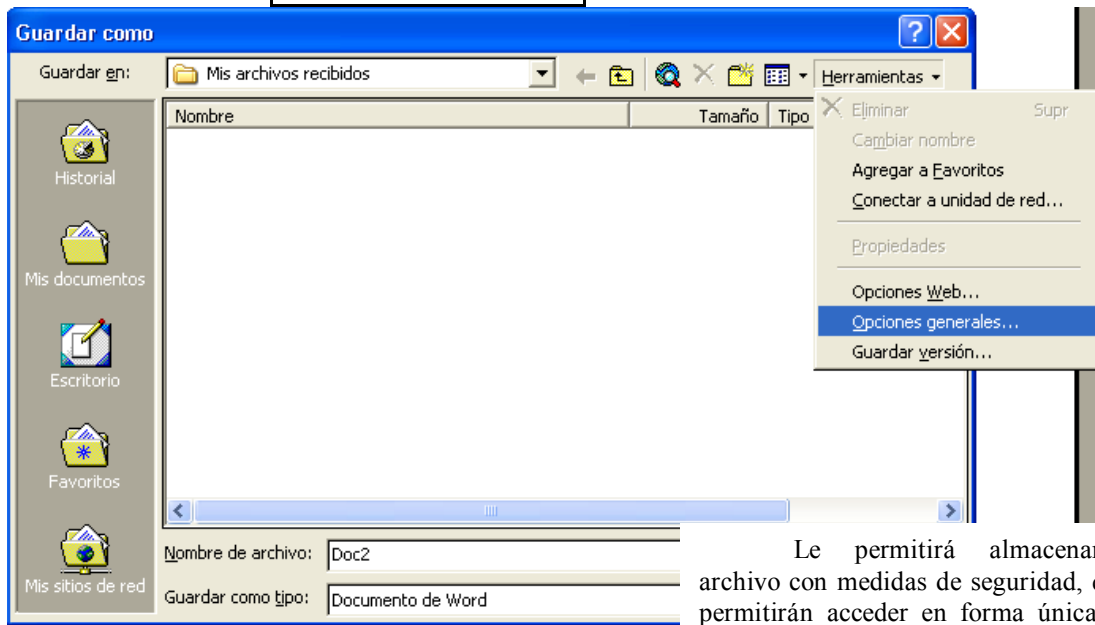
Guardar como

Guardar en: Mis archivos recibidos

Herramientas

Nombre | Tamaño | Tipo

Eliminar Supr
Cambiar nombre
Agregar a Favoritos
Conectar a unidad de red...
Propiedades
Opciones Web...
Opciones generales...
Guardar versión...

Historial

Mis documentos

Escritorio

Favoritos

Mis sitios de red

Nombre de archivo: Doc2

Guardar como tipo: Documento de Word

Le permitirá almacenar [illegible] archivo con medidas de seguridad, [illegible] permitirán acceder en forma única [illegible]